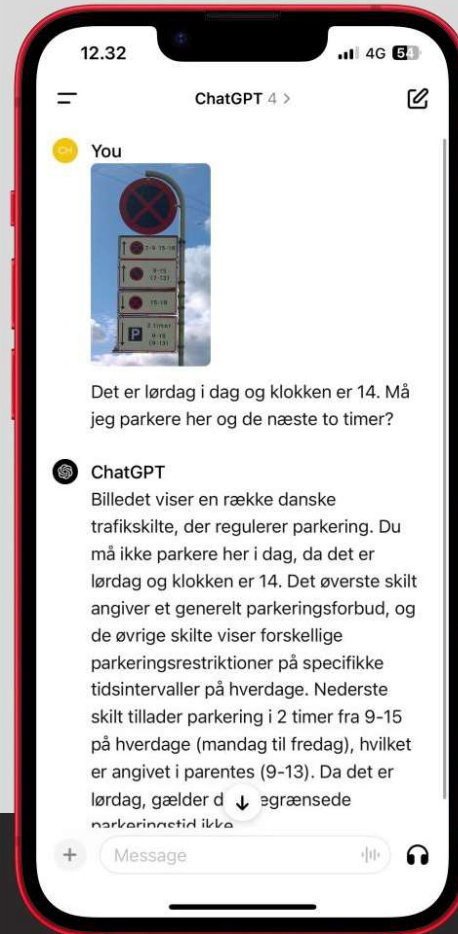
12.32

4G 54

ChatGPT 4 >

CH You

7-9 15-18
9-15 (7-13)
15-18
P 2 timer 9-15 (9-13)

Det er lørdag i dag og klokken er 14. Må jeg parkere her og de næste to timer?

ChatGPT

Billedet viser en række danske trafikskilte, der regulerer parkering. Du må ikke parkere her i dag, da det er lørdag og klokken er 14. Det øverste skilt angiver et generelt parkeringsforbud, og de øvrige skilte viser forskellige parkeringsrestriktioner på specifikke tidsintervaller på hverdage. Nederste skilt tillader parkering i 2 timer fra 9-15 på hverdage (mandag til fredag), hvilket er angivet i parentes (9-13). Da det er lørdag, gælder d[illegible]egrænsede parkeringstid ikke

+ Message